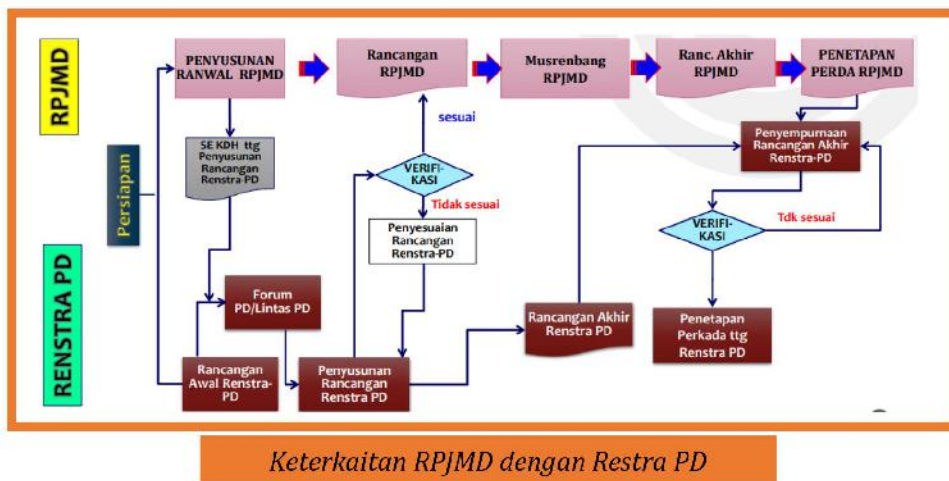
RPJMD

PENYUSUNAN RANWAL RPJMD

Rancangan RPJMD

Musrenbang RPJMD

Ranc. Akhir RPJMD

PENETAPAN PERDA RPJMD

Persiapan

SE KDH ttg Penyusunan Rancangan Renstra PD

sesuai

VERIFIKASI

Tidak sesuai

Penyesuaian Rancangan Renstra-PD

Penyempurnaan Rancangan Akhir Renstra-PD

VERIFIKASI

Tdk sesuai

RENSTRA PD

Forum PD/Lintas PD

Rancangan Awal Renstra-PD

Penyusunan Rancangan Renstra PD

Rancangan Akhir Renstra PD

Penetapan Perkada ttg Renstra PD

Keterkaitan RPJMD dengan Restra PD